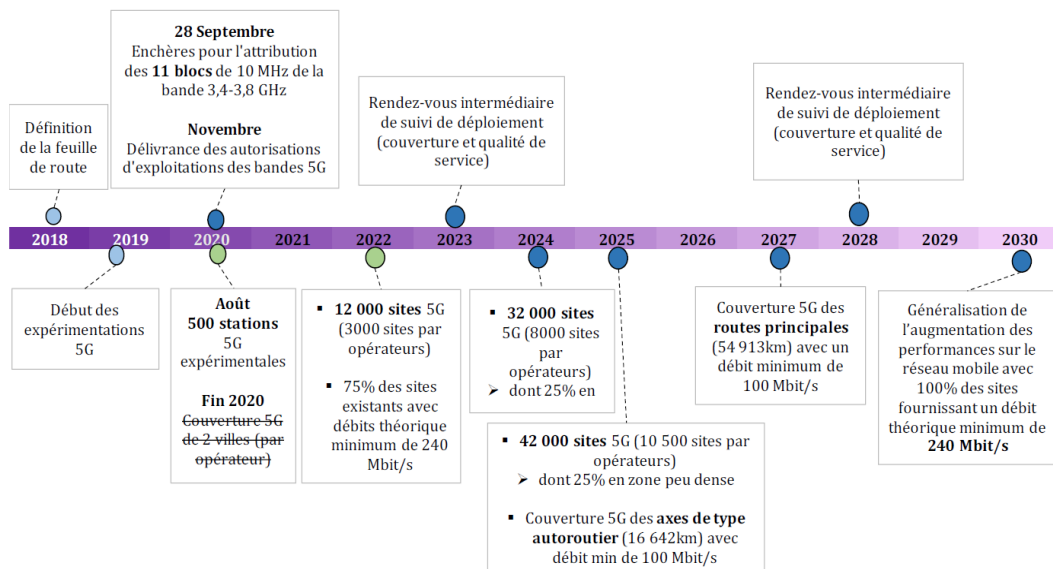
Définition de la feuille de route

28 Septembre
Enchères pour l'attribution des **11 blocs** de 10 MHz de la bande 3,4-3,8 GHz

**Novembre**
Délivrance des autorisations d'exploitations des bandes 5G

Rendez-vous intermédiaire de suivi de déploiement (couverture et qualité de service)

Rendez-vous intermédiaire de suivi de déploiement (couverture et qualité de service)

2018 2019 2020 2021 2022 2023 2024 2025 2026 2027 2028 2029 2030

Début des expérimentations 5G

**Août**
**500 stations** 5G expérimentales

**Fin 2020**
~~Couverture 5G de 2 villes (par opérateur)~~

▪ **12 000 sites** 5G (3000 sites par opérateurs)

▪ 75% des sites existants avec débits théorique minimum de 240 Mbit/s

▪ **32 000 sites** 5G (8000 sites par opérateurs)
➢ dont 25% en

▪ **42 000 sites** 5G (10 500 sites par opérateurs)
➢ dont 25% en zone peu dense

▪ Couverture 5G des **axes de type autoroutier** (16 642km) avec débit min de 100 Mbit/s

Couverture 5G des **routes principales** (54 913km) avec un débit minimum de 100 Mbit/s

Généralisation de l'augmentation des performances sur le réseau mobile avec 100% des sites fournissant un débit théorique minimum de **240 Mbit/s**